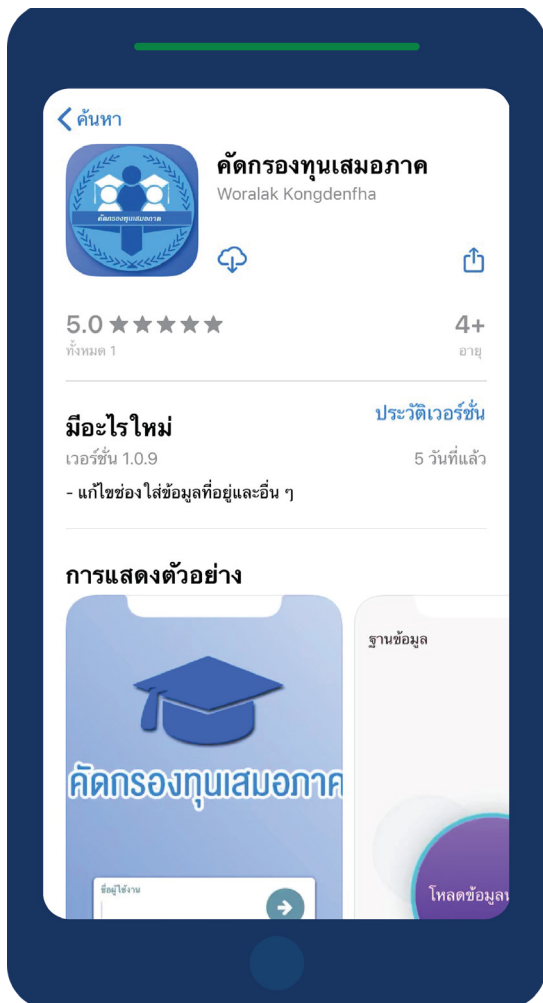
ค้นหา

คัดกรองทุนเสมอภาค
Woralak Kongdenfha

คัดกรองทุนเสมอภาค

5.0 ★★★★★
ทั้งหมด 1

4+
อายุ

มีอะไรใหม่
ประวัติเวอร์ชั่น
เวอร์ชั่น 1.0.9
5 วันที่แล้ว
- แก้ไขช่องใส่ข้อมูลที่อยู่และอื่น ๆ

การแสดงตัวอย่าง

คัดกรองทุนเสมอภาค
ชื่อผู้ใช้งาน

ฐานข้อมูล
โหลดข้อมูล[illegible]